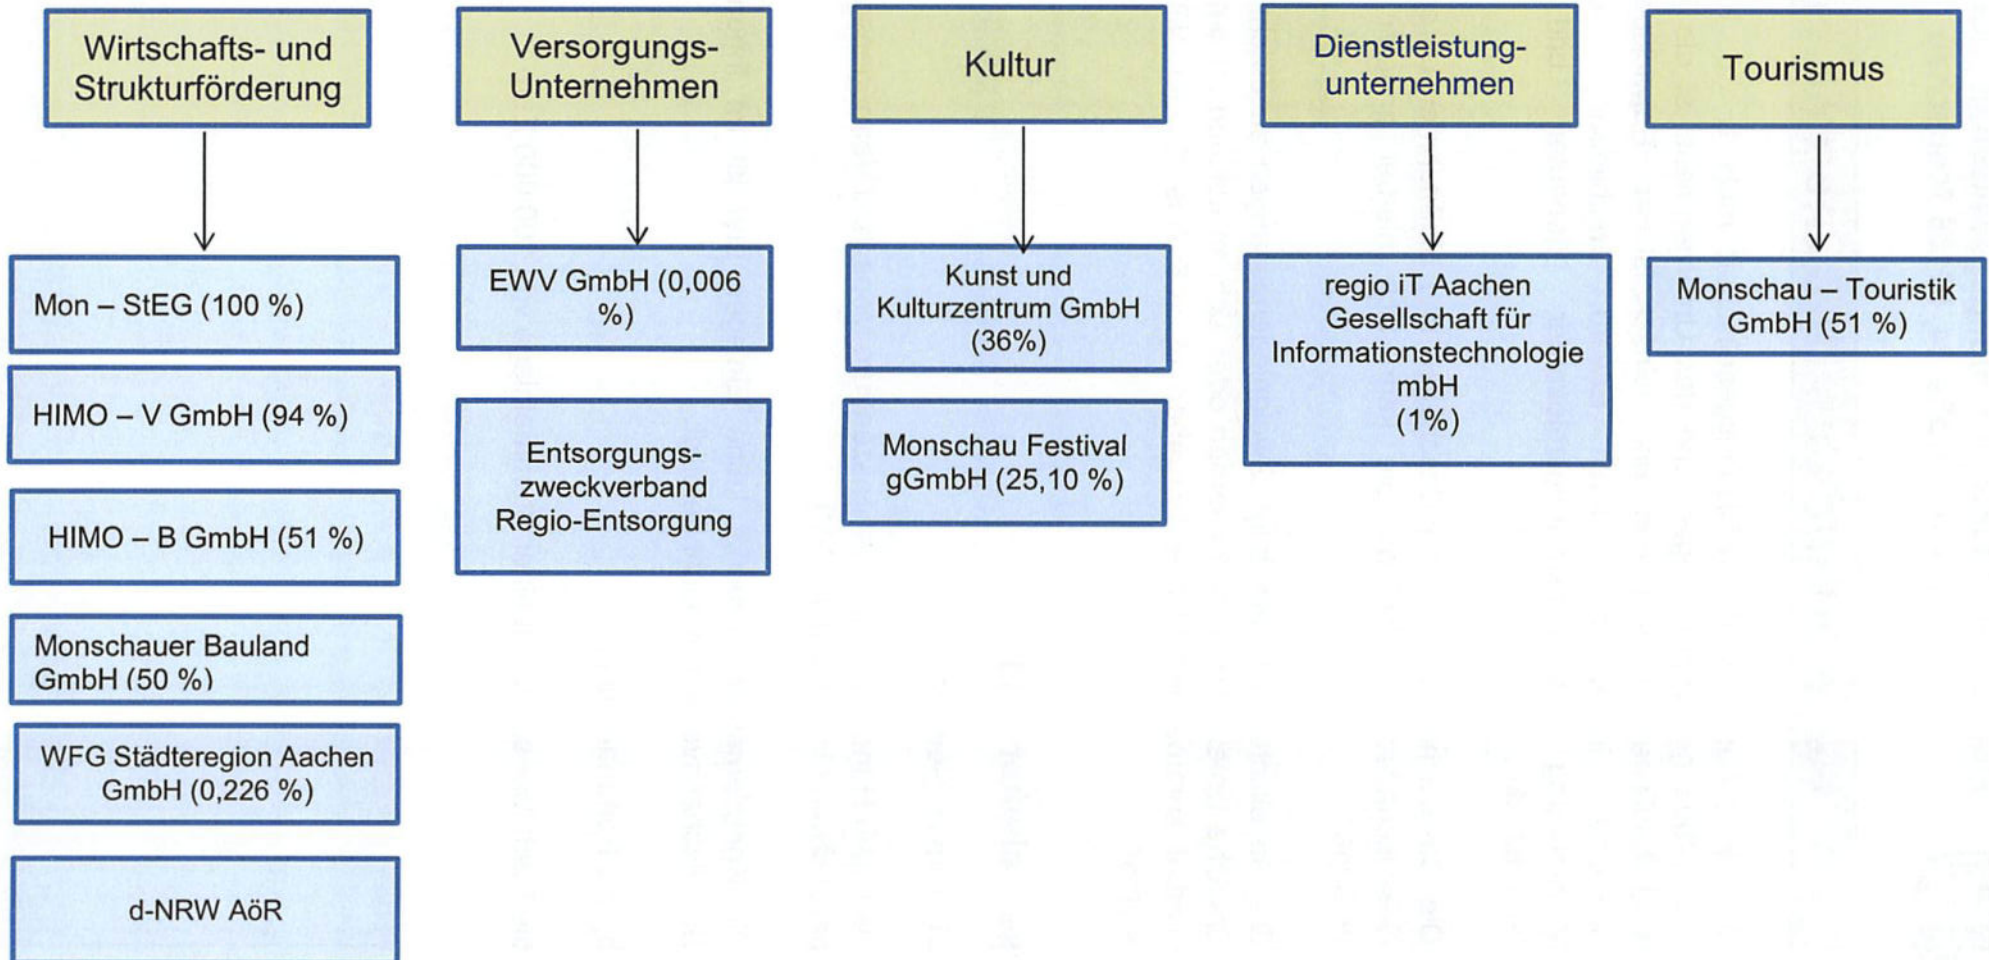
Wirtschafts- und Strukturförderung

Mon – StEG (100 %)

HIMO – V GmbH (94 %)

HIMO – B GmbH (51 %)

Monschauer Bauland GmbH (50 %)

WFG Städteregion Aachen GmbH (0,226 %)

d-NRW AöR

Versorgungs-Unternehmen

EWV GmbH (0,006 %)

Entsorgungs-zweckverband Regio-Entsorgung

Kultur

Kunst und Kulturzentrum GmbH (36%)

Monschau Festival gGmbH (25,10 %)

Dienstleistung-unternehmen

regio iT Aachen Gesellschaft für Informationstechnologie mbH (1%)

Tourismus

Monschau – Touristik GmbH (51 %)